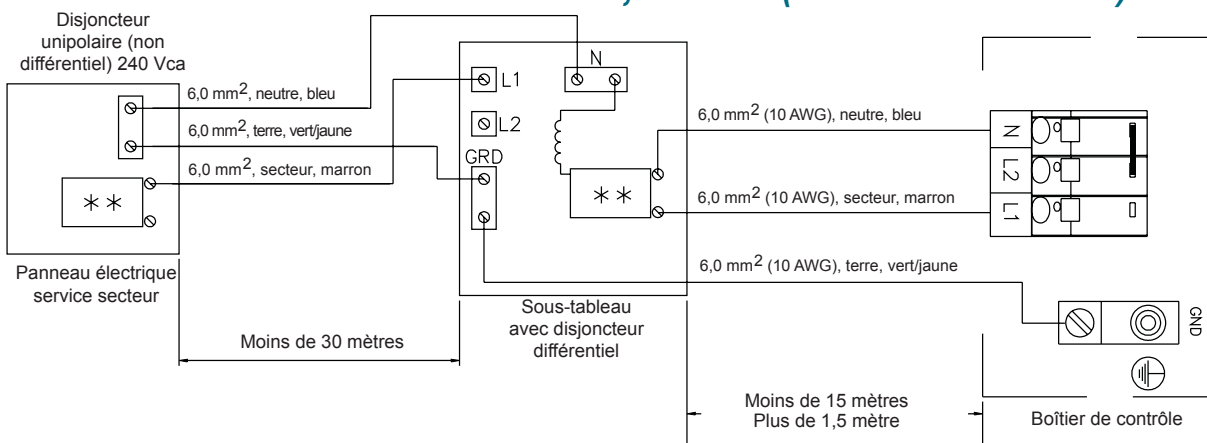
Disjoncteur unipolaire (non différentiel) 240 Vca

6,0 mm$^2$, neutre, bleu

6,0 mm$^2$, terre, vert/jaune

6,0 mm$^2$, secteur, marron

$**$

Panneau électrique service secteur

L1

N

L2

GRD

$**$

Sous-tableau avec disjoncteur différentiel

6,0 mm$^2$ (10 AWG), neutre, bleu

6,0 mm$^2$ (10 AWG), secteur, marron

6,0 mm$^2$ (10 AWG), terre, vert/jaune

N

L2

L1

GND

Moins de 30 mètres

Moins de 15 mètres
Plus de 1,5 mètre

Boîtier de contrôle